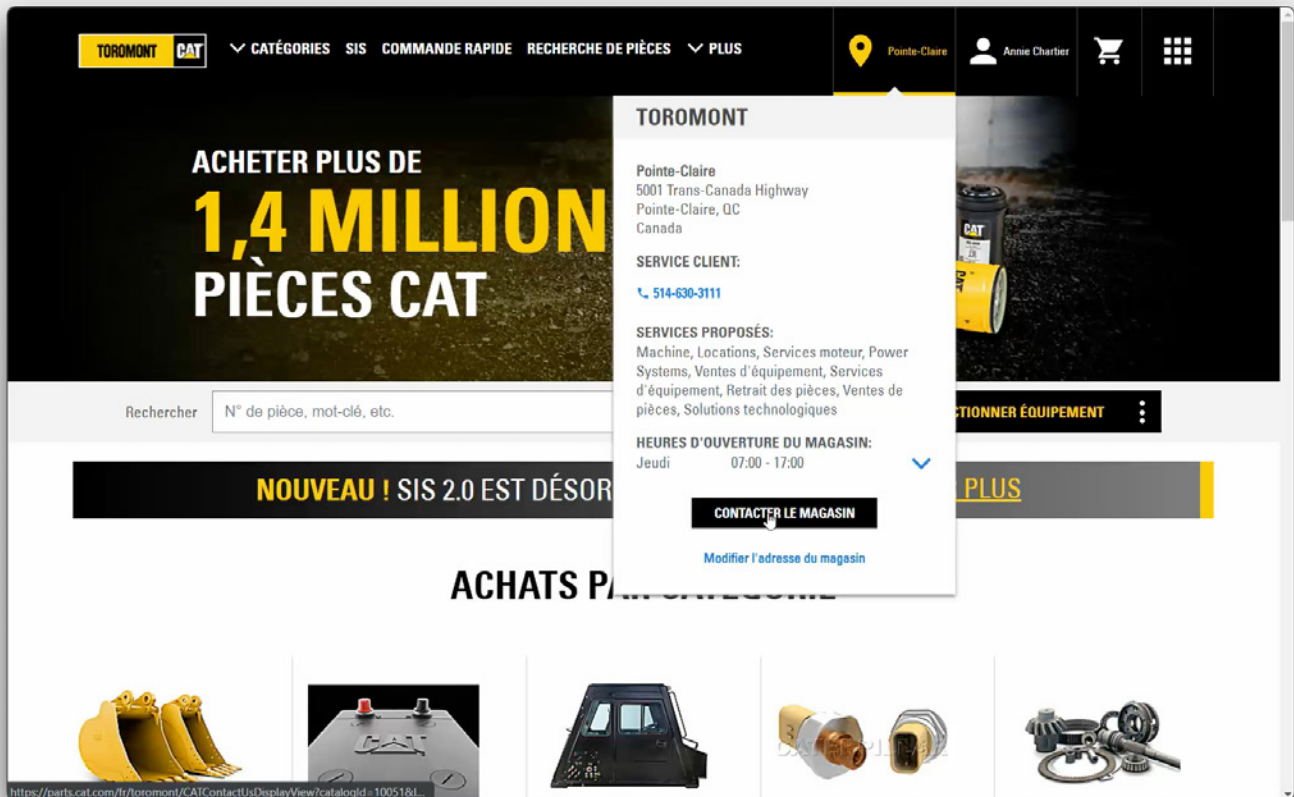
TOROMONT CAT

CATÉGORIES SIS COMMANDE RAPIDE RECHERCHE DE PIÈCES PLUS

Pointe-Claire Annie Chartier

ACHETER PLUS DE
1,4 MILLION
PIÈCES CAT

TOROMONT

Pointe-Claire
5001 Trans-Canada Highway
Pointe-Claire, QC
Canada

SERVICE CLIENT:
514-630-3111

SERVICES PROPOSÉS:
Machine, Locations, Services moteur, Power Systems, Ventes d'équipement, Services d'équipement, Retrait des pièces, Ventes de pièces, Solutions technologiques

HEURES D'OUVERTURE DU MAGASIN:
Jeudi 07:00 - 17:00

CONTACTER LE MAGASIN

Modifier l'adresse du magasin

Rechercher N° de pièce, mot-clé, etc.

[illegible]CTIONNER ÉQUIPEMENT

NOUVEAU ! SIS 2.0 EST DÉSOR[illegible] PLUS

ACHATS PA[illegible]

https://parts.cat.com/fr/toromont/CATContactUsDisplayView?catalogId=10051&l...